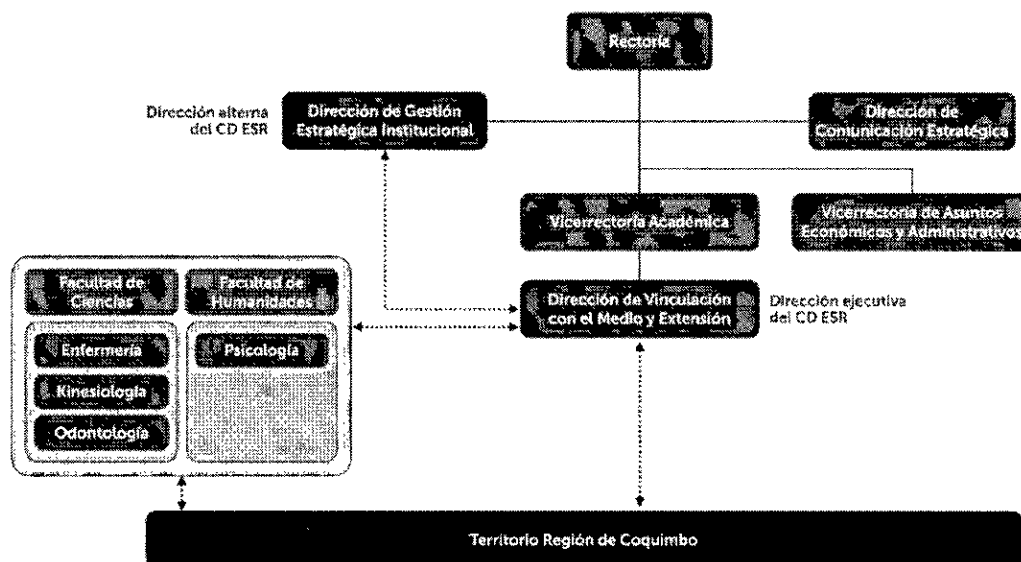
Rectoría

Dirección alterna del CD ESR

Dirección de Gestión Estratégica Institucional

Dirección de Comunicación Estratégica

Vicerrectoría Académica

Vicerrectoría de Asuntos Económicos y Administrativos

Facultad de Ciencias

Facultad de Humanidades

Enfermería

Kinesiología

Odontología

Psicología

Dirección de Vinculación con el Medio y Extensión

Dirección ejecutiva del CD ESR

Territorio Región de Coquimbo